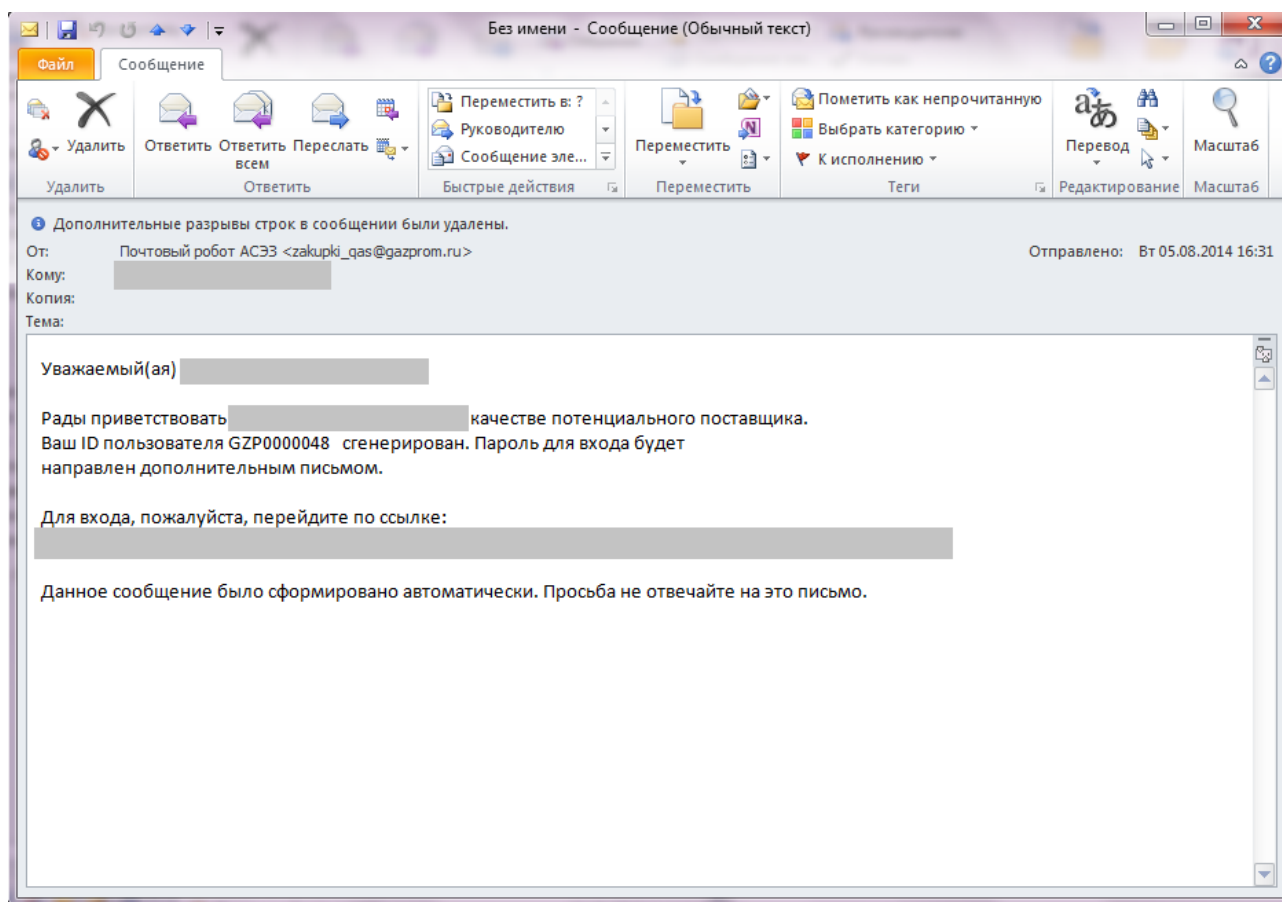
Без имени - Сообщение (Обычный текст)

Файл
Сообщение

Удалить
Удалить
Ответить
Ответить всем
Переслать
Ответить
Переместить в: ?
Руководителю
Сообщение эле...
Быстрые действия
Переместить
Переместить
Пометить как непрочитанную
Выбрать категорию
К исполнению
Теги
Перевод
Редактирование
Масштаб
Масштаб

Дополнительные разрывы строк в сообщении были удалены.
От: Почтовый робот АСЭЗ <zakupki_qas@gazprom.ru>
Отправлено: Вт 05.08.2014 16:31
Кому:
Копия:
Тема:

Уважаемый(ая) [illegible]

Рады приветствовать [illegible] качестве потенциального поставщика.
Ваш ID пользователя GZP0000048 сгенерирован. Пароль для входа будет направлен дополнительным письмом.

Для входа, пожалуйста, перейдите по ссылке:
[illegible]

Данное сообщение было сформировано автоматически. Просьба не отвечайте на это письмо.